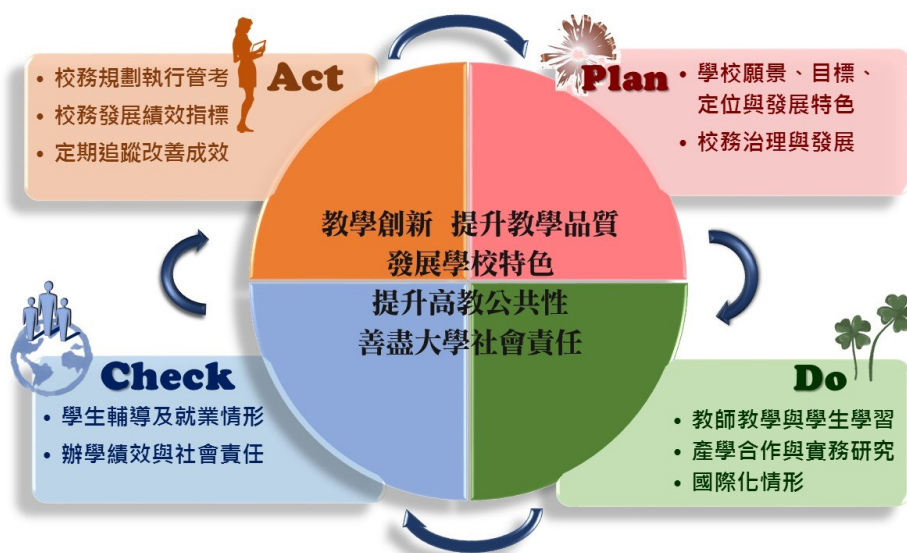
Act
• 校務規劃執行管考
• 校務發展績效指標
• 定期追蹤改善成效

Plan
• 學校願景、目標、定位與發展特色
• 校務治理與發展

教學創新 提升教學品質
發展學校特色
提升高教公共性
善盡大學社會責任

Check
• 學生輔導及就業情形
• 辦學績效與社會責任

Do
• 教師教學與學生學習
• 產學合作與實務研究
• 國際化情形